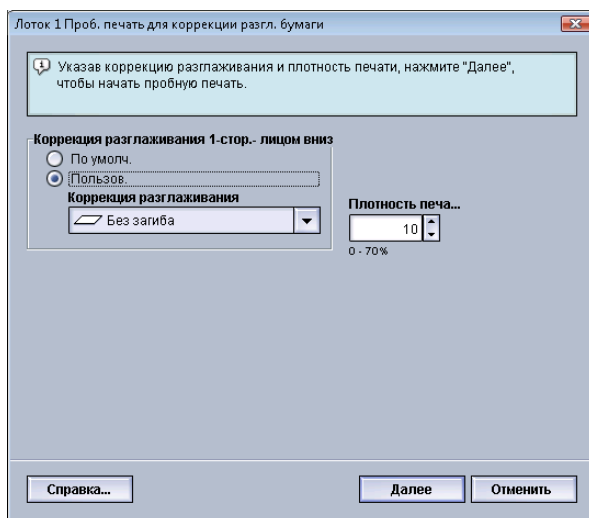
Лоток 1 Проб. печать для коррекции разгл. бумаги

Указав коррекцию разглаживания и плотность печати, нажмите "Далее", чтобы начать пробную печать.

Коррекция разглаживания 1-стор.- лицом вниз

По умолч.

Пользов.

Коррекция разглаживания

Без загиба

Плотность печа...

10

0 - 70%

Справка...

Далее

Отменить